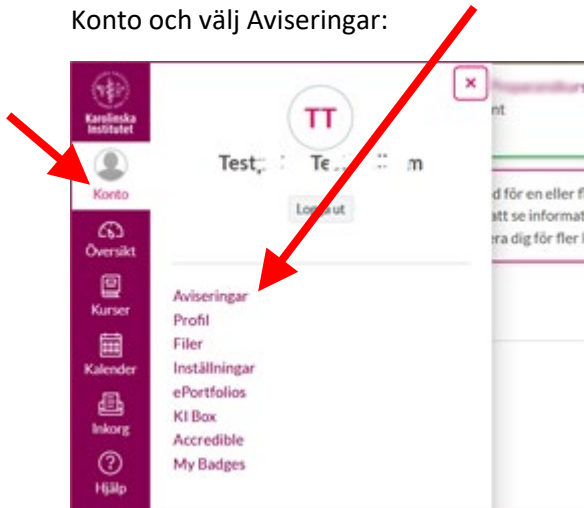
Konto och välj Aviseringar:

Karolinska Institutet

Konto

Översikt

Kurser

Kalender

Inkorg

Hjälp

TT

Test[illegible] Te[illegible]m

Logga ut

Aviseringar
Profil
Filer
Inställningar
ePortfolios
KI Box
Accredible
My Badges

×

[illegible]nt

d för en eller f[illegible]
att se informat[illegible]
era dig för fler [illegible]